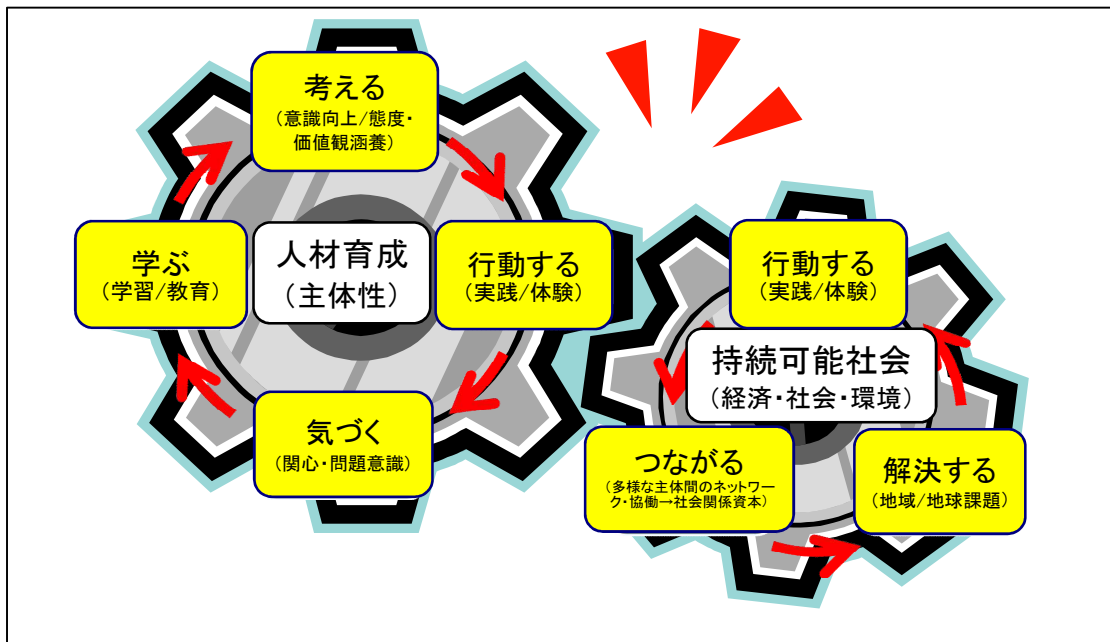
考える
（意識向上/態度・価値観涵養）

学ぶ
（学習/教育）

人材育成
（主体性）

行動する
（実践/体験）

気づく
（関心・問題意識）

行動する
（実践/体験）

持続可能社会
（経済・社会・環境）

つながる
（多様な主体間のネットワーク・協働→社会関係資本）

解決する
（地域/地球課題）